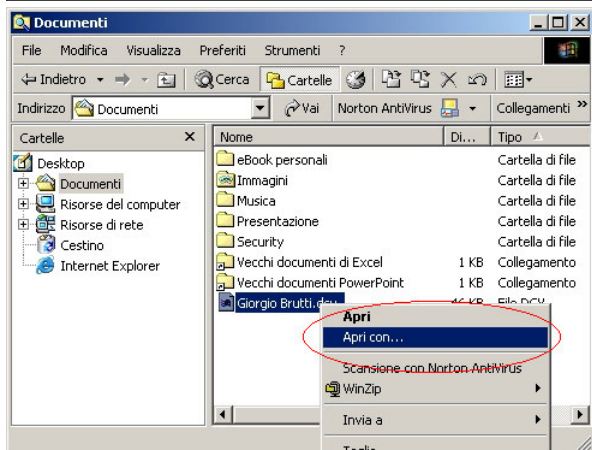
Documenti

File Modifica Visualizza Preferiti Strumenti ?

Indietro Cerca Cartelle

Indirizzo Documenti Vai Norton AntiVirus Collegamenti »

Cartelle ×

Desktop
Documenti
Risorse del computer
Risorse di rete
Cestino
Internet Explorer

| Nome | Di... | Tipo |
|---|---|---|
| eBook personali | | Cartella di file |
| Immagini | | Cartella di file |
| Musica | | Cartella di file |
| Presentazione | | Cartella di file |
| Security | | Cartella di file |
| Vecchi documenti di Excel | 1 KB | Collegamento |
| Vecchi documenti PowerPoint | 1 KB | Collegamento |
| Giorgio Brutti.dcv | 46 KB | File DCV |

Apri
Apri con...
Scansione con Norton AntiVirus
WinZip
Invia a
Taglia